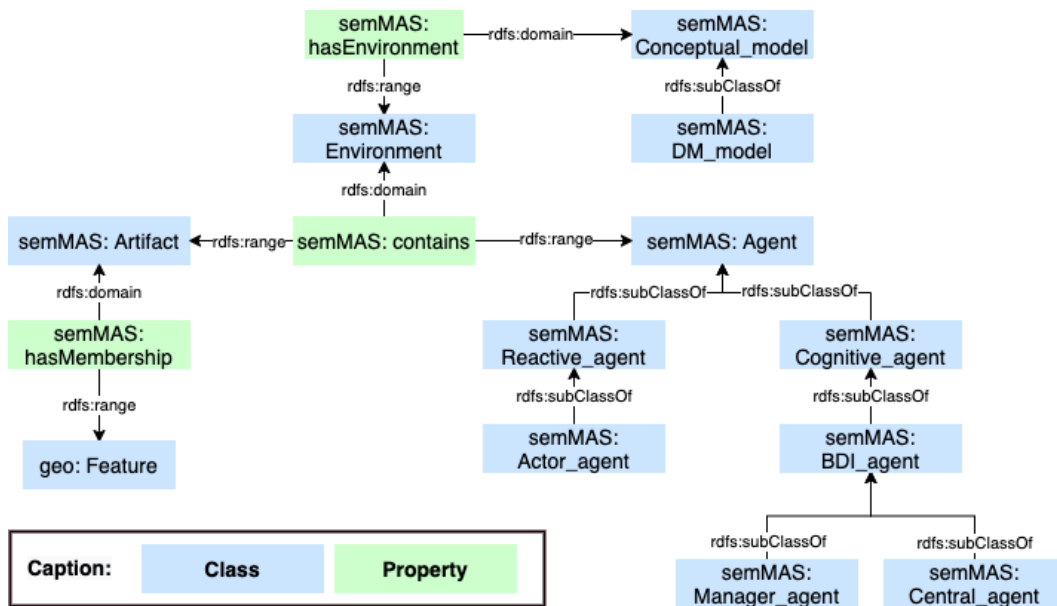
semMAS: hasEnvironment

rdfs:domain

semMAS: Conceptual_model

rdfs:range

rdfs:subClassOf

semMAS: Environment

semMAS: DM_model

rdfs:domain

semMAS: Artifact

rdfs:range

semMAS: contains

rdfs:range

semMAS: Agent

rdfs:domain

rdfs:subClassOf

rdfs:subClassOf

semMAS: hasMembership

semMAS: Reactive_agent

semMAS: Cognitive_agent

rdfs:range

rdfs:subClassOf

rdfs:subClassOf

geo: Feature

semMAS: Actor_agent

semMAS: BDI_agent

Caption:

Class

Property

rdfs:subClassOf

rdfs:subClassOf

semMAS: Manager_agent

semMAS: Central_agent